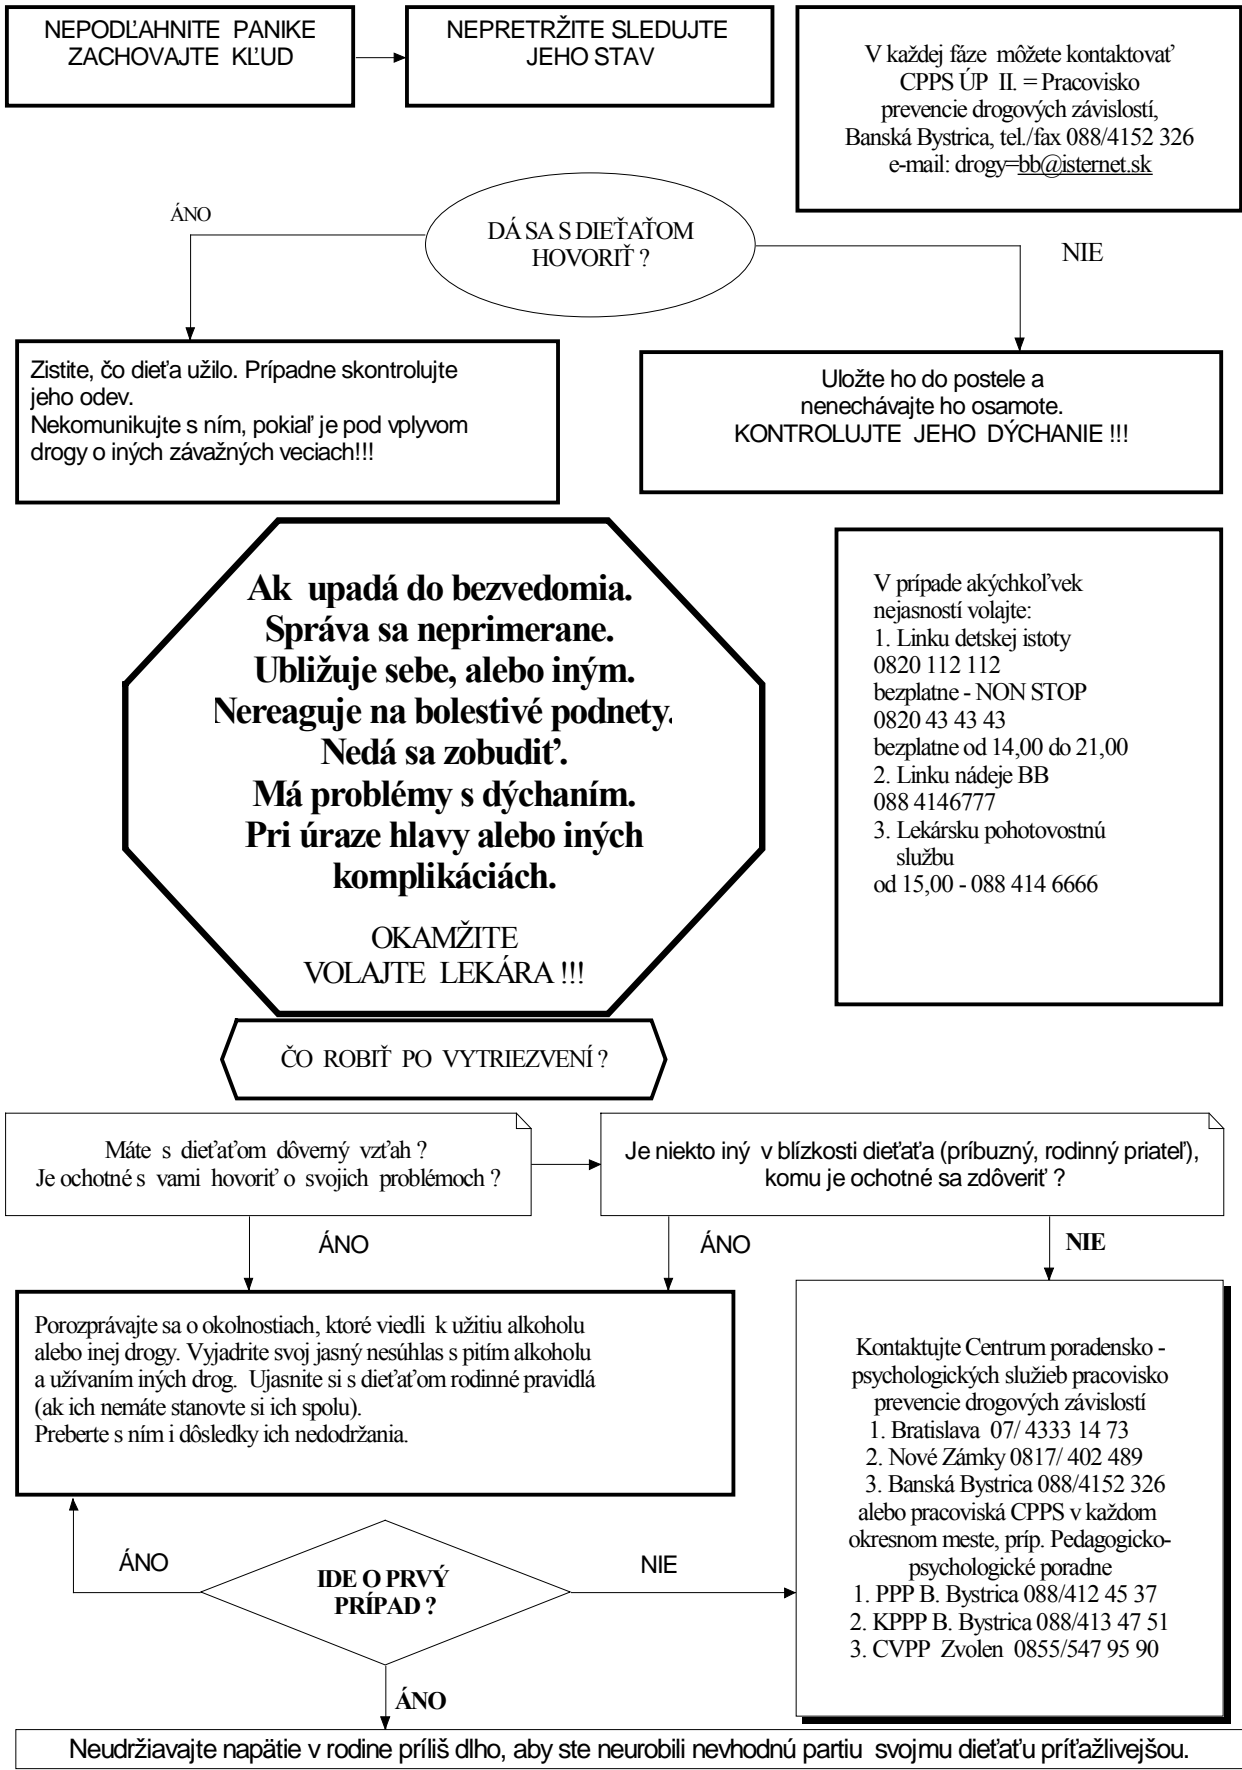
NEPODĽAHNITE PANIKE
ZACHOVAJTE KĽUD

NEPRETRŽITE SLEDUJTE
JEHO STAV

V každej fáze môžete kontaktovať CPPS ÚP II. = Pracovisko prevencie drogových závislostí, Banská Bystrica, tel./fax 088/4152 326 e-mail: drogy=bb@isternet.sk

ÁNO

DÁ SA S DIEŤAŤOM HOVORIŤ ?

NIE

Zistite, čo dieťa užilo. Prípadne skontrolujte jeho odev.
Nekomunikujte s ním, pokiaľ je pod vplyvom drogy o iných závažných veciach!!!

Uložte ho do postele a nenechávajte ho osamote.
KONTROLUJTE JEHO DÝCHANIE !!!

Ak upadá do bezvedomia.
Správa sa neprimerane.
Ubližuje sebe, alebo iným.
Nereaguje na bolestivé podnety.
Nedá sa zobudiť.
Má problémy s dýchaním.
Pri úraze hlavy alebo iných komplikáciách.

OKAMŽITE
VOLAJTE LEKÁRA !!!

V prípade akýchkoľvek nejasností volajte:
1. Linku detskej istoty
0820 112 112
bezplatne - NON STOP
0820 43 43 43
bezplatne od 14,00 do 21,00
2. Linku nádeje BB
088 4146777
3. Lekársku pohotovostnú službu
od 15,00 - 088 414 6666

ČO ROBIŤ PO VYTRIEZVENÍ ?

Máte s dieťaťom dôverný vzťah ?
Je ochotné s vami hovoriť o svojich problémoch ?

Je niekto iný v blízkosti dieťaťa (príbuzný, rodinný priateľ), komu je ochotné sa zdôveriť ?

ÁNO

ÁNO

NIE

Porozprávajte sa o okolnostiach, ktoré viedli k užitiu alkoholu alebo inej drogy. Vyjadrite svoj jasný nesúhlas s pitím alkoholu a užívaním iných drog. Ujasnite si s dieťaťom rodinné pravidlá (ak ich nemáte stanovte si ich spolu).
Preberte s ním i dôsledky ich nedodržania.

Kontaktujte Centrum poradensko - psychologických služieb pracovisko prevencie drogových závislostí
1. Bratislava 07/ 4333 14 73
2. Nové Zámky 0817/ 402 489
3. Banská Bystrica 088/4152 326
alebo pracoviská CPPS v každom okresnom meste, príp. Pedagogicko-psychologické poradne
1. PPP B. Bystrica 088/412 45 37
2. KPPP B. Bystrica 088/413 47 51
3. CVPP Zvolen 0855/547 95 90

ÁNO

IDE O PRVÝ PRÍPAD ?

NIE

ÁNO

Neudržiavajte napätie v rodine príliš dlho, aby ste neurobili nevhodnú partiu svojmu dieťaťu príťažlivejšou.